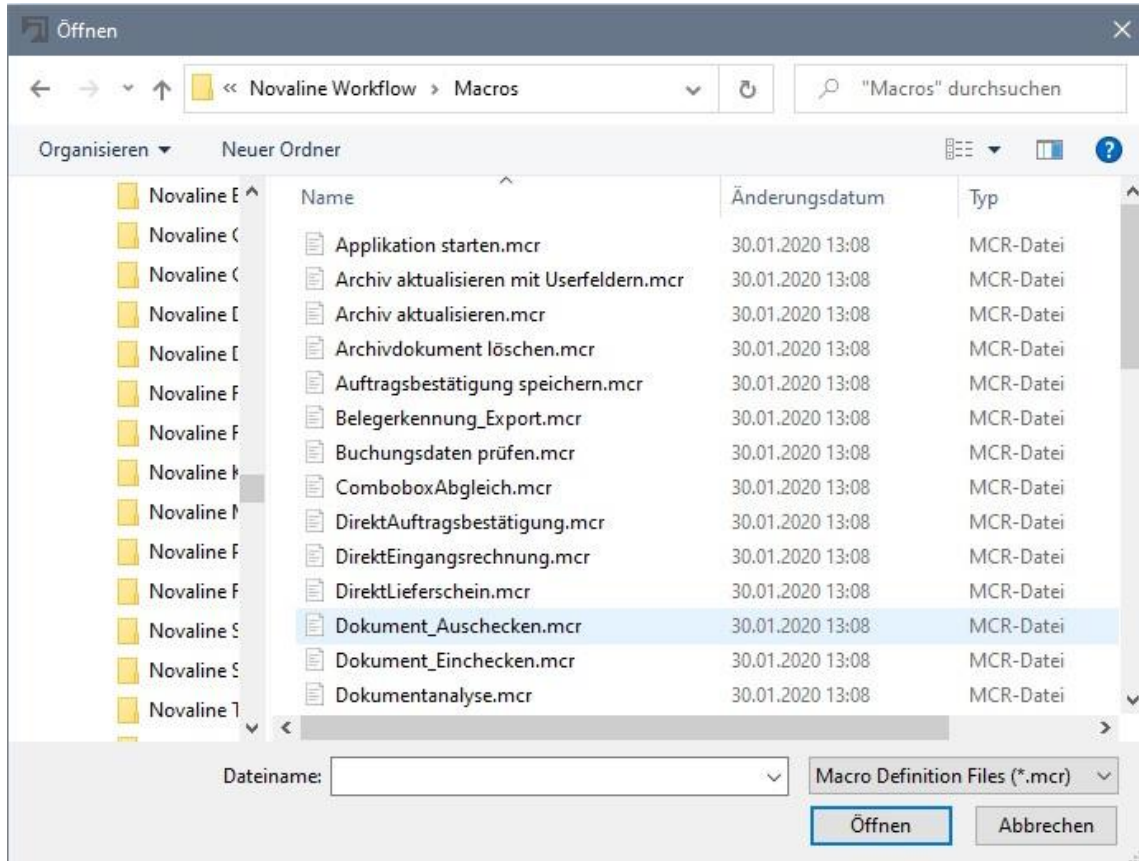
Öffnen

« Novaline Workflow › Macros

"Macros" durchsuchen

Organisieren ▾ Neuer Ordner

Novaline E
Novaline (
Novaline (
Novaline [
Novaline [
Novaline F
Novaline F
Novaline k
Novaline N
Novaline F
Novaline F
Novaline S
Novaline S
Novaline T

| Name | Änderungsdatum | Typ |
|---|---|---|
| Applikation starten.mcr | 30.01.2020 13:08 | MCR-Datei |
| Archiv aktualisieren mit Userfeldern.mcr | 30.01.2020 13:08 | MCR-Datei |
| Archiv aktualisieren.mcr | 30.01.2020 13:08 | MCR-Datei |
| Archivdokument löschen.mcr | 30.01.2020 13:08 | MCR-Datei |
| Auftragsbestätigung speichern.mcr | 30.01.2020 13:08 | MCR-Datei |
| Belegerkennung_Export.mcr | 30.01.2020 13:08 | MCR-Datei |
| Buchungsdaten prüfen.mcr | 30.01.2020 13:08 | MCR-Datei |
| ComboboxAbgleich.mcr | 30.01.2020 13:08 | MCR-Datei |
| DirektAuftragsbestätigung.mcr | 30.01.2020 13:08 | MCR-Datei |
| DirektEingangsrechnung.mcr | 30.01.2020 13:08 | MCR-Datei |
| DirektLieferschein.mcr | 30.01.2020 13:08 | MCR-Datei |
| Dokument_Auschecken.mcr | 30.01.2020 13:08 | MCR-Datei |
| Dokument_Einchecken.mcr | 30.01.2020 13:08 | MCR-Datei |
| Dokumentanalyse.mcr | 30.01.2020 13:08 | MCR-Datei |

Dateiname:

Macro Definition Files (*.mcr)

Öffnen Abbrechen